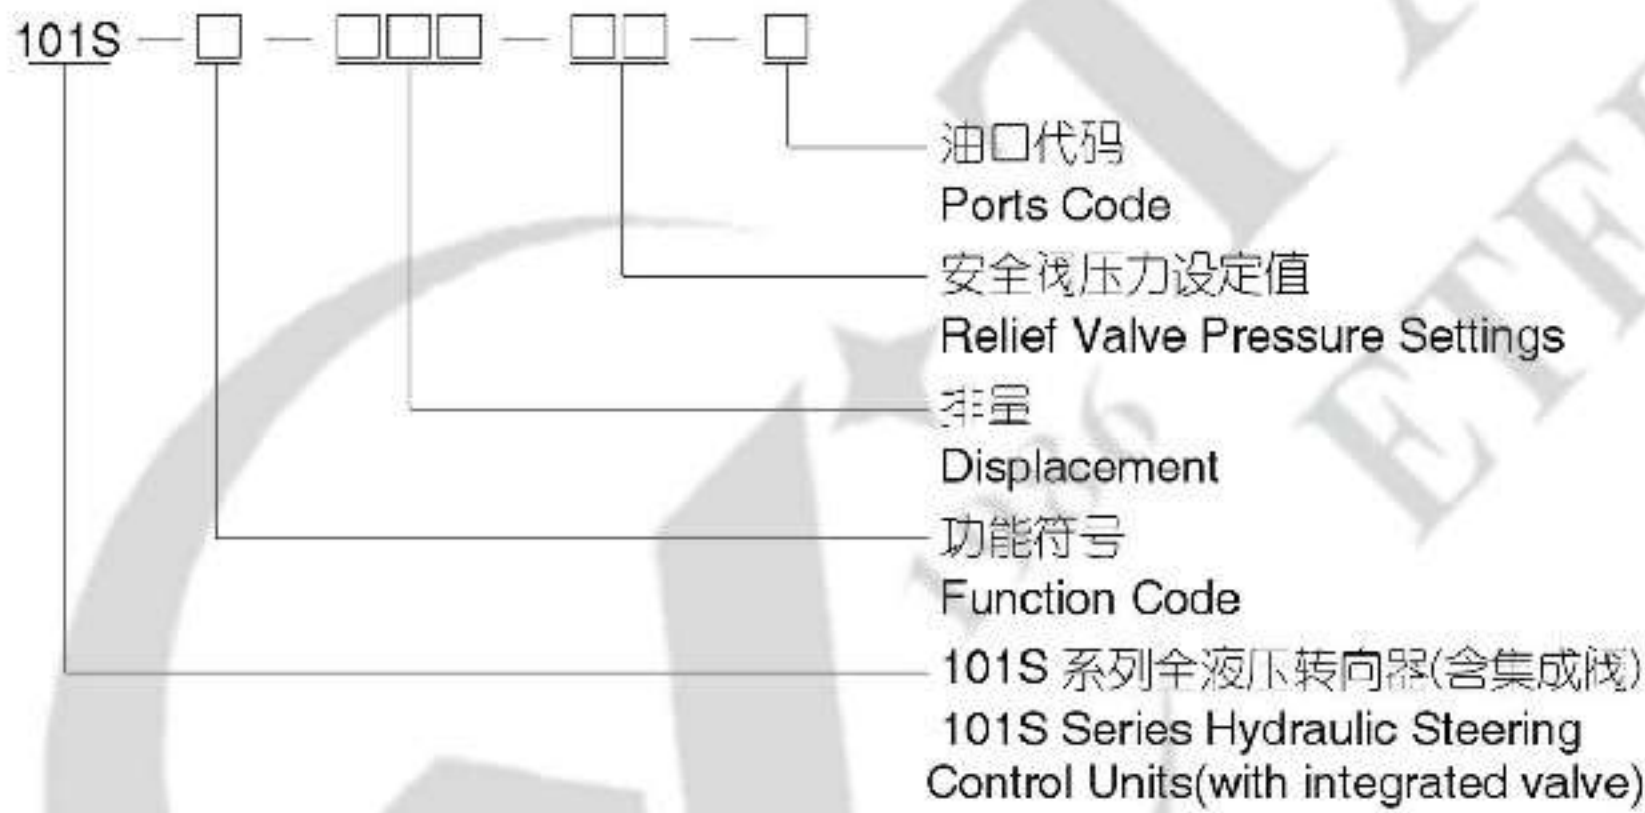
101S — □ — □□□ — □□ — □

油口代码
Ports Code

安全阀压力设定值
Relief Valve Pressure Settings

排量
Displacement

功能符号
Function Code

101S 系列全液压转向器(含集成阀)
101S Series Hydraulic Steering Control Units(with integrated valve)